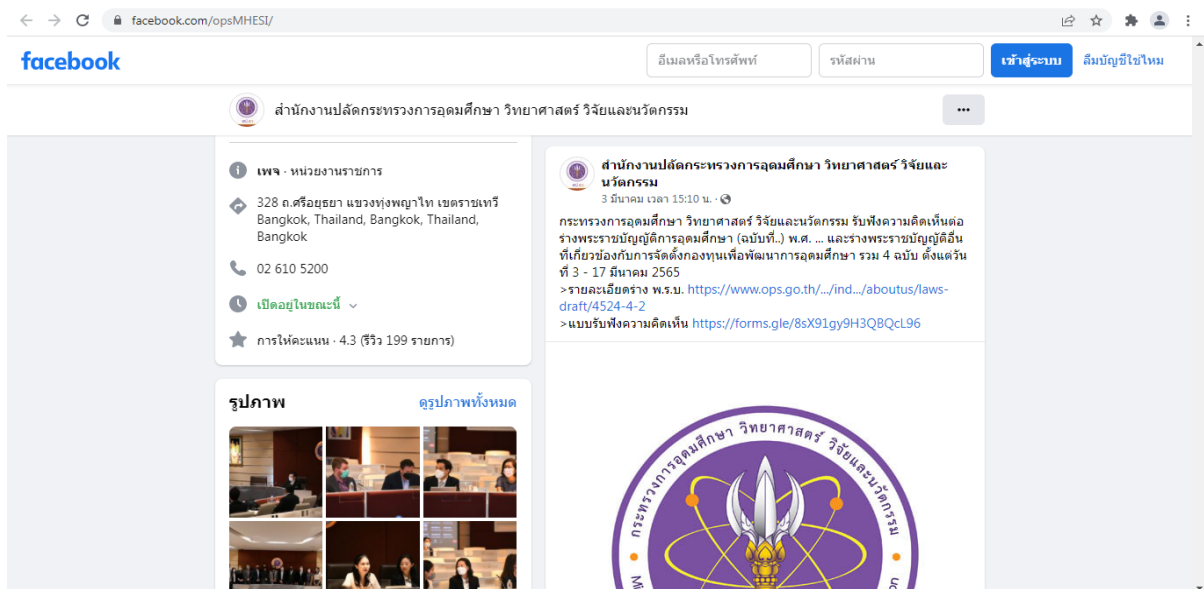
facebook.com/opsMHESI/

facebook

อีเมลหรือโทรศัพท์

รหัสผ่าน

เข้าสู่ระบบ

ลืมบัญชีใช่ไหม

สำนักงานปลัดกระทรวงการอุดมศึกษา วิทยาศาสตร์ วิจัยและนวัตกรรม

เพจ · หน่วยงานราชการ

328 ถ.ศรีอยุธยา แขวงทุ่งพญาไท เขตราชเทวี Bangkok, Thailand, Bangkok, Thailand, Bangkok

02 610 5200

เปิดอยู่ในขณะนี้

การให้คะแนน · 4.3 (รีวิว 199 รายการ)

รูปภาพ

ดูรูปภาพทั้งหมด

สำนักงานปลัดกระทรวงการอุดมศึกษา วิทยาศาสตร์ วิจัยและนวัตกรรม

3 มีนาคม เวลา 15:10 น. ·

กระทรวงการอุดมศึกษา วิทยาศาสตร์ วิจัยและนวัตกรรม รับฟังความคิดเห็นต่อร่างพระราชบัญญัติการอุดมศึกษา (ฉบับที่..) พ.ศ. ... และร่างพระราชบัญญัติอื่นที่เกี่ยวข้องกับการจัดตั้งกองทุนเพื่อพัฒนาการอุดมศึกษา รวม 4 ฉบับ ตั้งแต่วันที่ 3 - 17 มีนาคม 2565
>รายละเอียดร่าง พ.ร.บ. https://www.ops.go.th/.../ind.../aboutus/laws-draft/4524-4-2
>แบบรับฟังความคิดเห็น https://forms.gle/8sX91gy9H3QBQcL96

กระทรวงการอุดมศึกษา วิทยาศาสตร์ วิจัยและนวัตกรรม